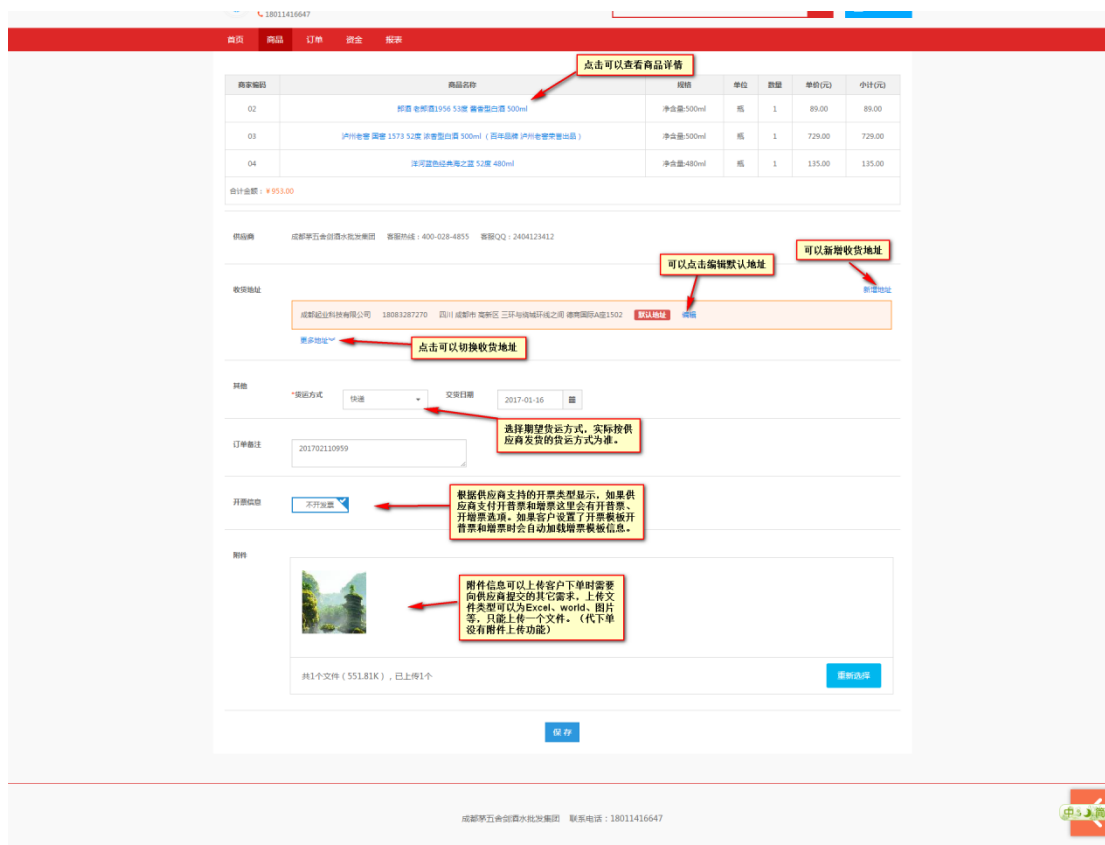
18011416647

首页 商品 订单 资金 报表

点击可以查看商品详情

| 商家编码 | 商品名称 | 规格 | 单位 | 数量 | 单价(元) | 小计(元) |
|---|---|---|---|---|---|---|
| 02 | 郎酒 老郎酒1956 53度 酱香型白酒 500ml | 净含量:500ml | 瓶 | 1 | 89.00 | 89.00 |
| 03 | 泸州老窖 国窖 1573 52度 浓香型白酒 500ml（百年品牌 泸州老窖荣誉出品） | 净含量:500ml | 瓶 | 1 | 729.00 | 729.00 |
| 04 | 洋河蓝色经典海之蓝 52度 480ml | 净含量:480ml | 瓶 | 1 | 135.00 | 135.00 |

合计金额：￥953.00

供应商 成都茅五食创酒水批发集团 客服热线：400-028-4855 客服QQ：2404123412

可以点击编辑默认地址

可以新增收货地址

收货地址 新增地址

成都起业科技有限公司 18083287270 四川 成都市 高新区 三环与绕城环线之间 德商国际A座1502 默认地址 编辑

更多地址

点击可以切换收货地址

其他 *货运方式 快递 交货日期 2017-01-16

选择期望货运方式，实际按供应商发货的货运方式为准。

订单备注 201702110959

开票信息 不开发票

根据供应商支持的开票类型显示，如果供应商支付开普票和增票这里会有开普票、开增票选项。如果客户设置了开票模板开普票和增票时会自动加载增票模板信息。

附件

附件信息可以上传客户下单时需要向供应商提交的其它需求，上传文件类型可以为Excel、world、图片等，只能上传一个文件。（代下单没有附件上传功能）

共1个文件（551.81K），已上传1个

重新选择

保存

成都茅五食创酒水批发集团 联系电话：18011416647

中5